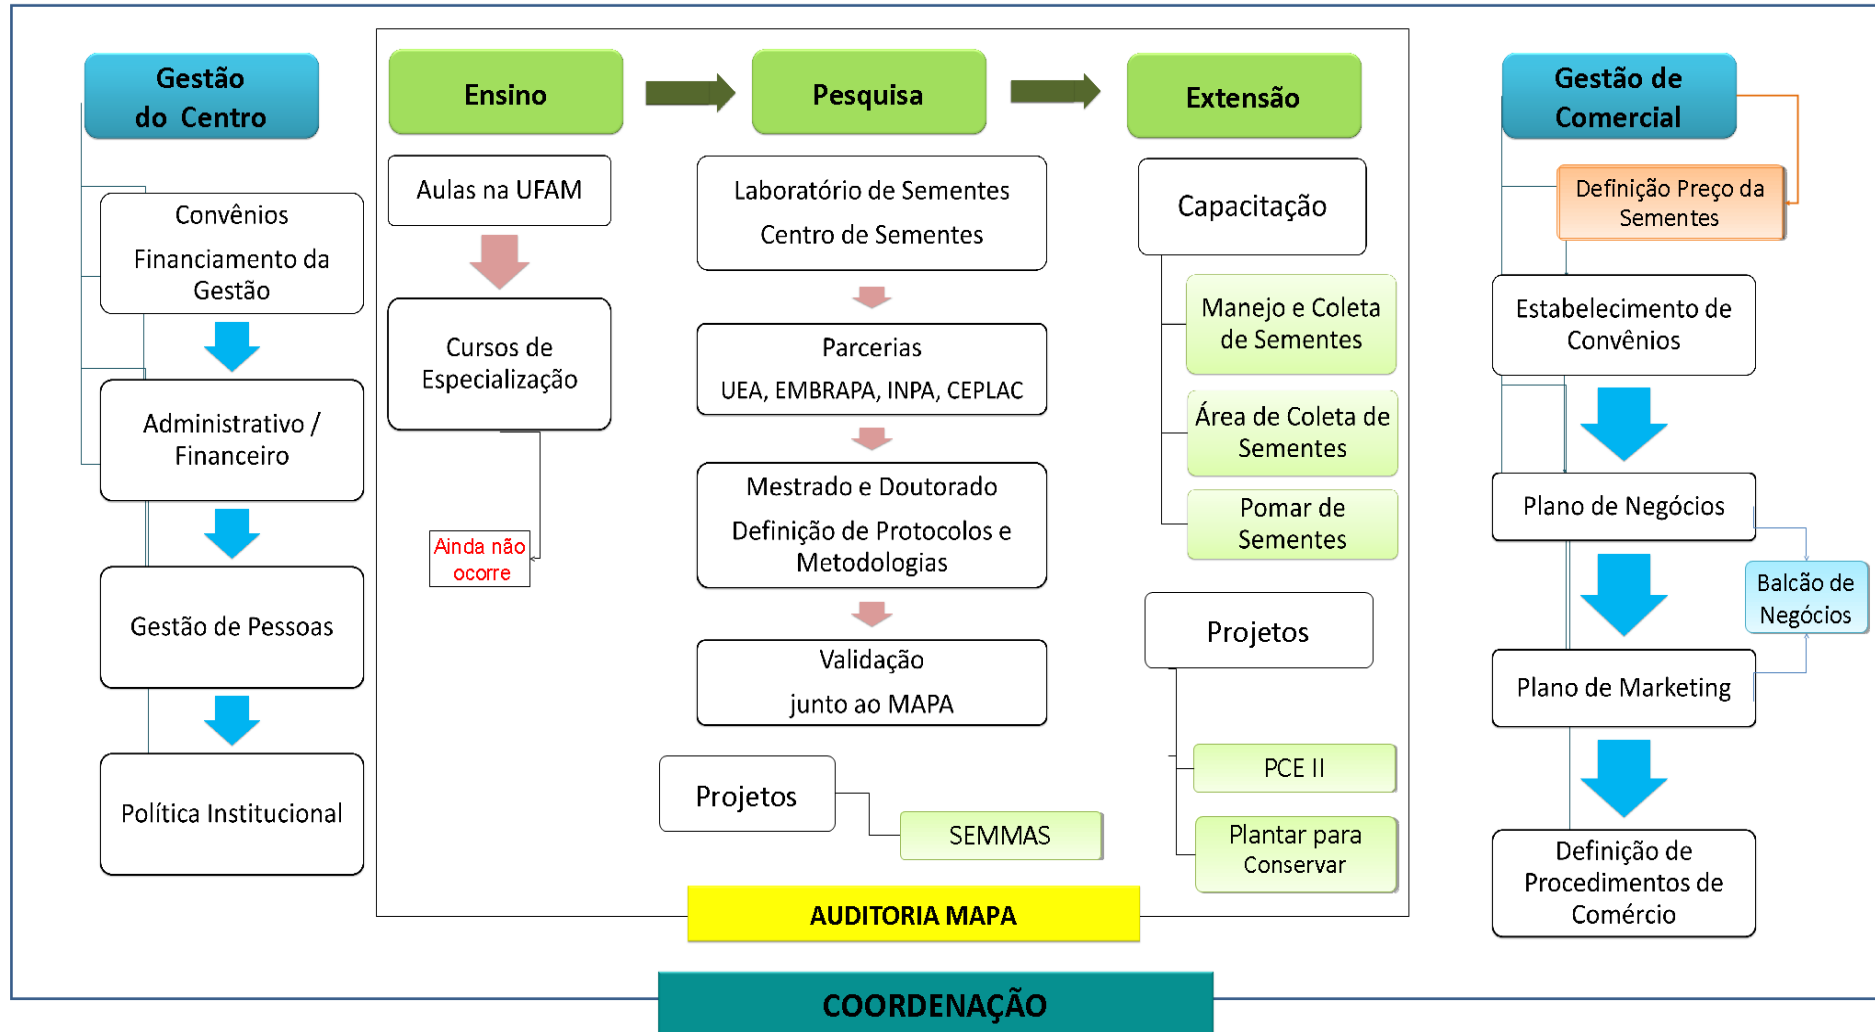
Gestão do Centro

Convênios

Financiamento da Gestão

Administrativo / Financeiro

Gestão de Pessoas

Política Institucional

Ensino

Aulas na UFAM

Cursos de Especialização

Ainda não ocorre

Pesquisa

Laboratório de Sementes

Centro de Sementes

Parcerias

UEA, EMBRAPA, INPA, CEPLAC

Mestrado e Doutorado

Definição de Protocolos e Metodologias

Validação

junto ao MAPA

Projetos

SEMMAS

Extensão

Capacitação

Manejo e Coleta de Sementes

Área de Coleta de Sementes

Pomar de Sementes

Projetos

PCE II

Plantar para Conservar

AUDITORIA MAPA

Gestão de Comercial

Definição Preço da Sementes

Estabelecimento de Convênios

Plano de Negócios

Balcão de Negócios

Plano de Marketing

Definição de Procedimentos de Comércio

COORDENAÇÃO